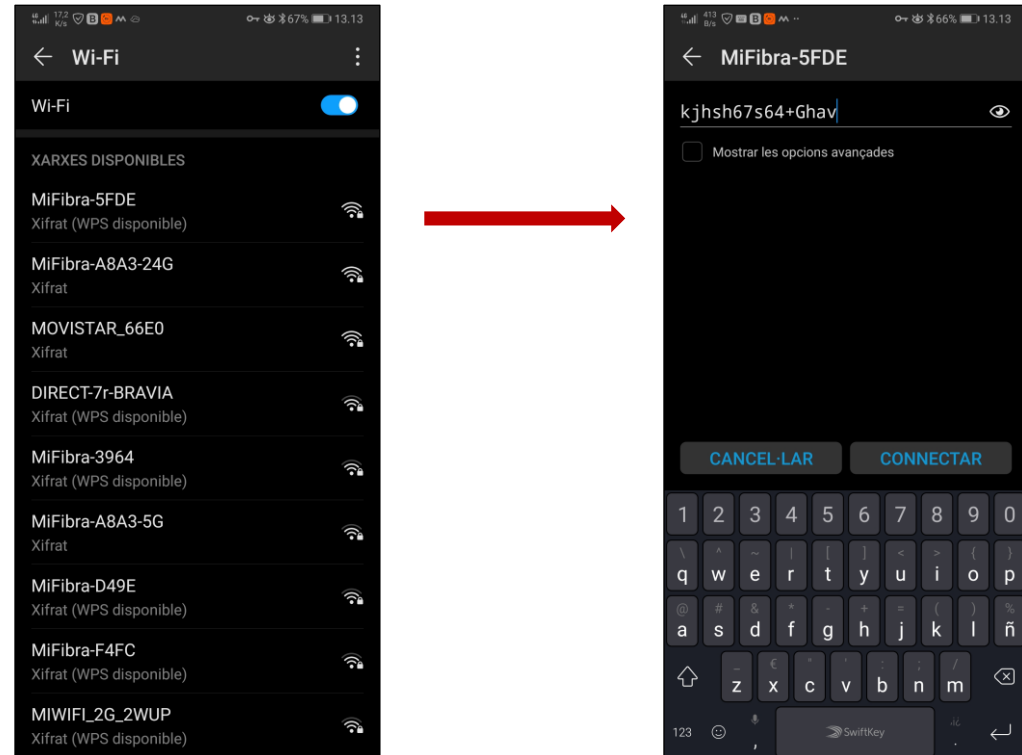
17.2 K/s 67% 13.13

Wi-Fi

Wi-Fi

XARXES DISPONIBLES

MiFibra-5FDE
Xifrat (WPS disponible)

MiFibra-A8A3-24G
Xifrat

MOVISTAR_66E0
Xifrat

DIRECT-7r-BRAVIA
Xifrat (WPS disponible)

MiFibra-3964
Xifrat (WPS disponible)

MiFibra-A8A3-5G
Xifrat

MiFibra-D49E
Xifrat (WPS disponible)

MiFibra-F4FC
Xifrat (WPS disponible)

MIWIFI_2G_2WUP
Xifrat (WPS disponible)

413 B/s 66% 13.13

MiFibra-5FDE

kjhsh67s64+Ghav

Mostrar les opcions avançades

CANCEL·LAR

CONNECTAR

1 2 3 4 5 6 7 8 9 0

q w e r t y u i o p

a s d f g h j k l ñ

z x c v b n m

123

SwiftKey